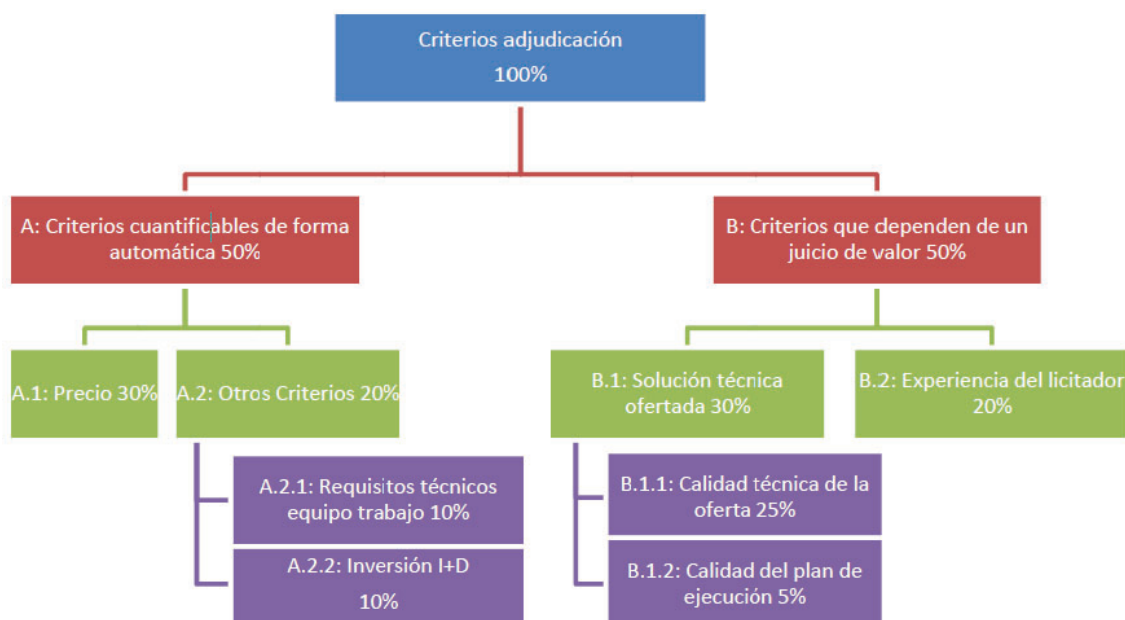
Criterios adjudicación
100%

A: Criterios cuantificables de forma automática 50%

B: Criterios que dependen de un juicio de valor 50%

A.1: Precio 30%

A.2: Otros Criterios 20%

A.2.1: Requisitos técnicos equipo trabajo 10%

A.2.2: Inversión I+D
10%

B.1: Solución técnica ofertada 30%

B.2: Experiencia del licitador 20%

B.1.1: Calidad técnica de la oferta 25%

B.1.2: Calidad del plan de ejecución 5%